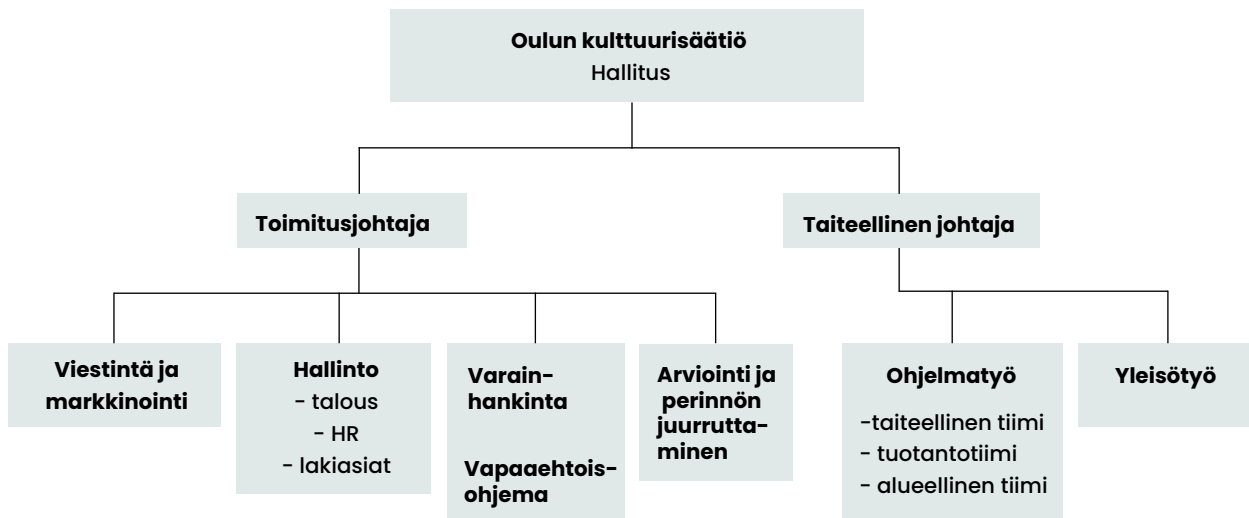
Oulun kulttuurisäätiö
Hallitus

Toimitusjohtaja

Taiteellinen johtaja

Viestintä ja markkinointi

Hallinto
- talous
- HR
- lakiasiat

Varainhankinta

Vapaaehtoisohjema

Arviointi ja perinnön juurruttaminen

Ohjelmatyö
-taiteellinen tiimi
- tuotantotiimi
- alueellinen tiimi

Yleisötyö